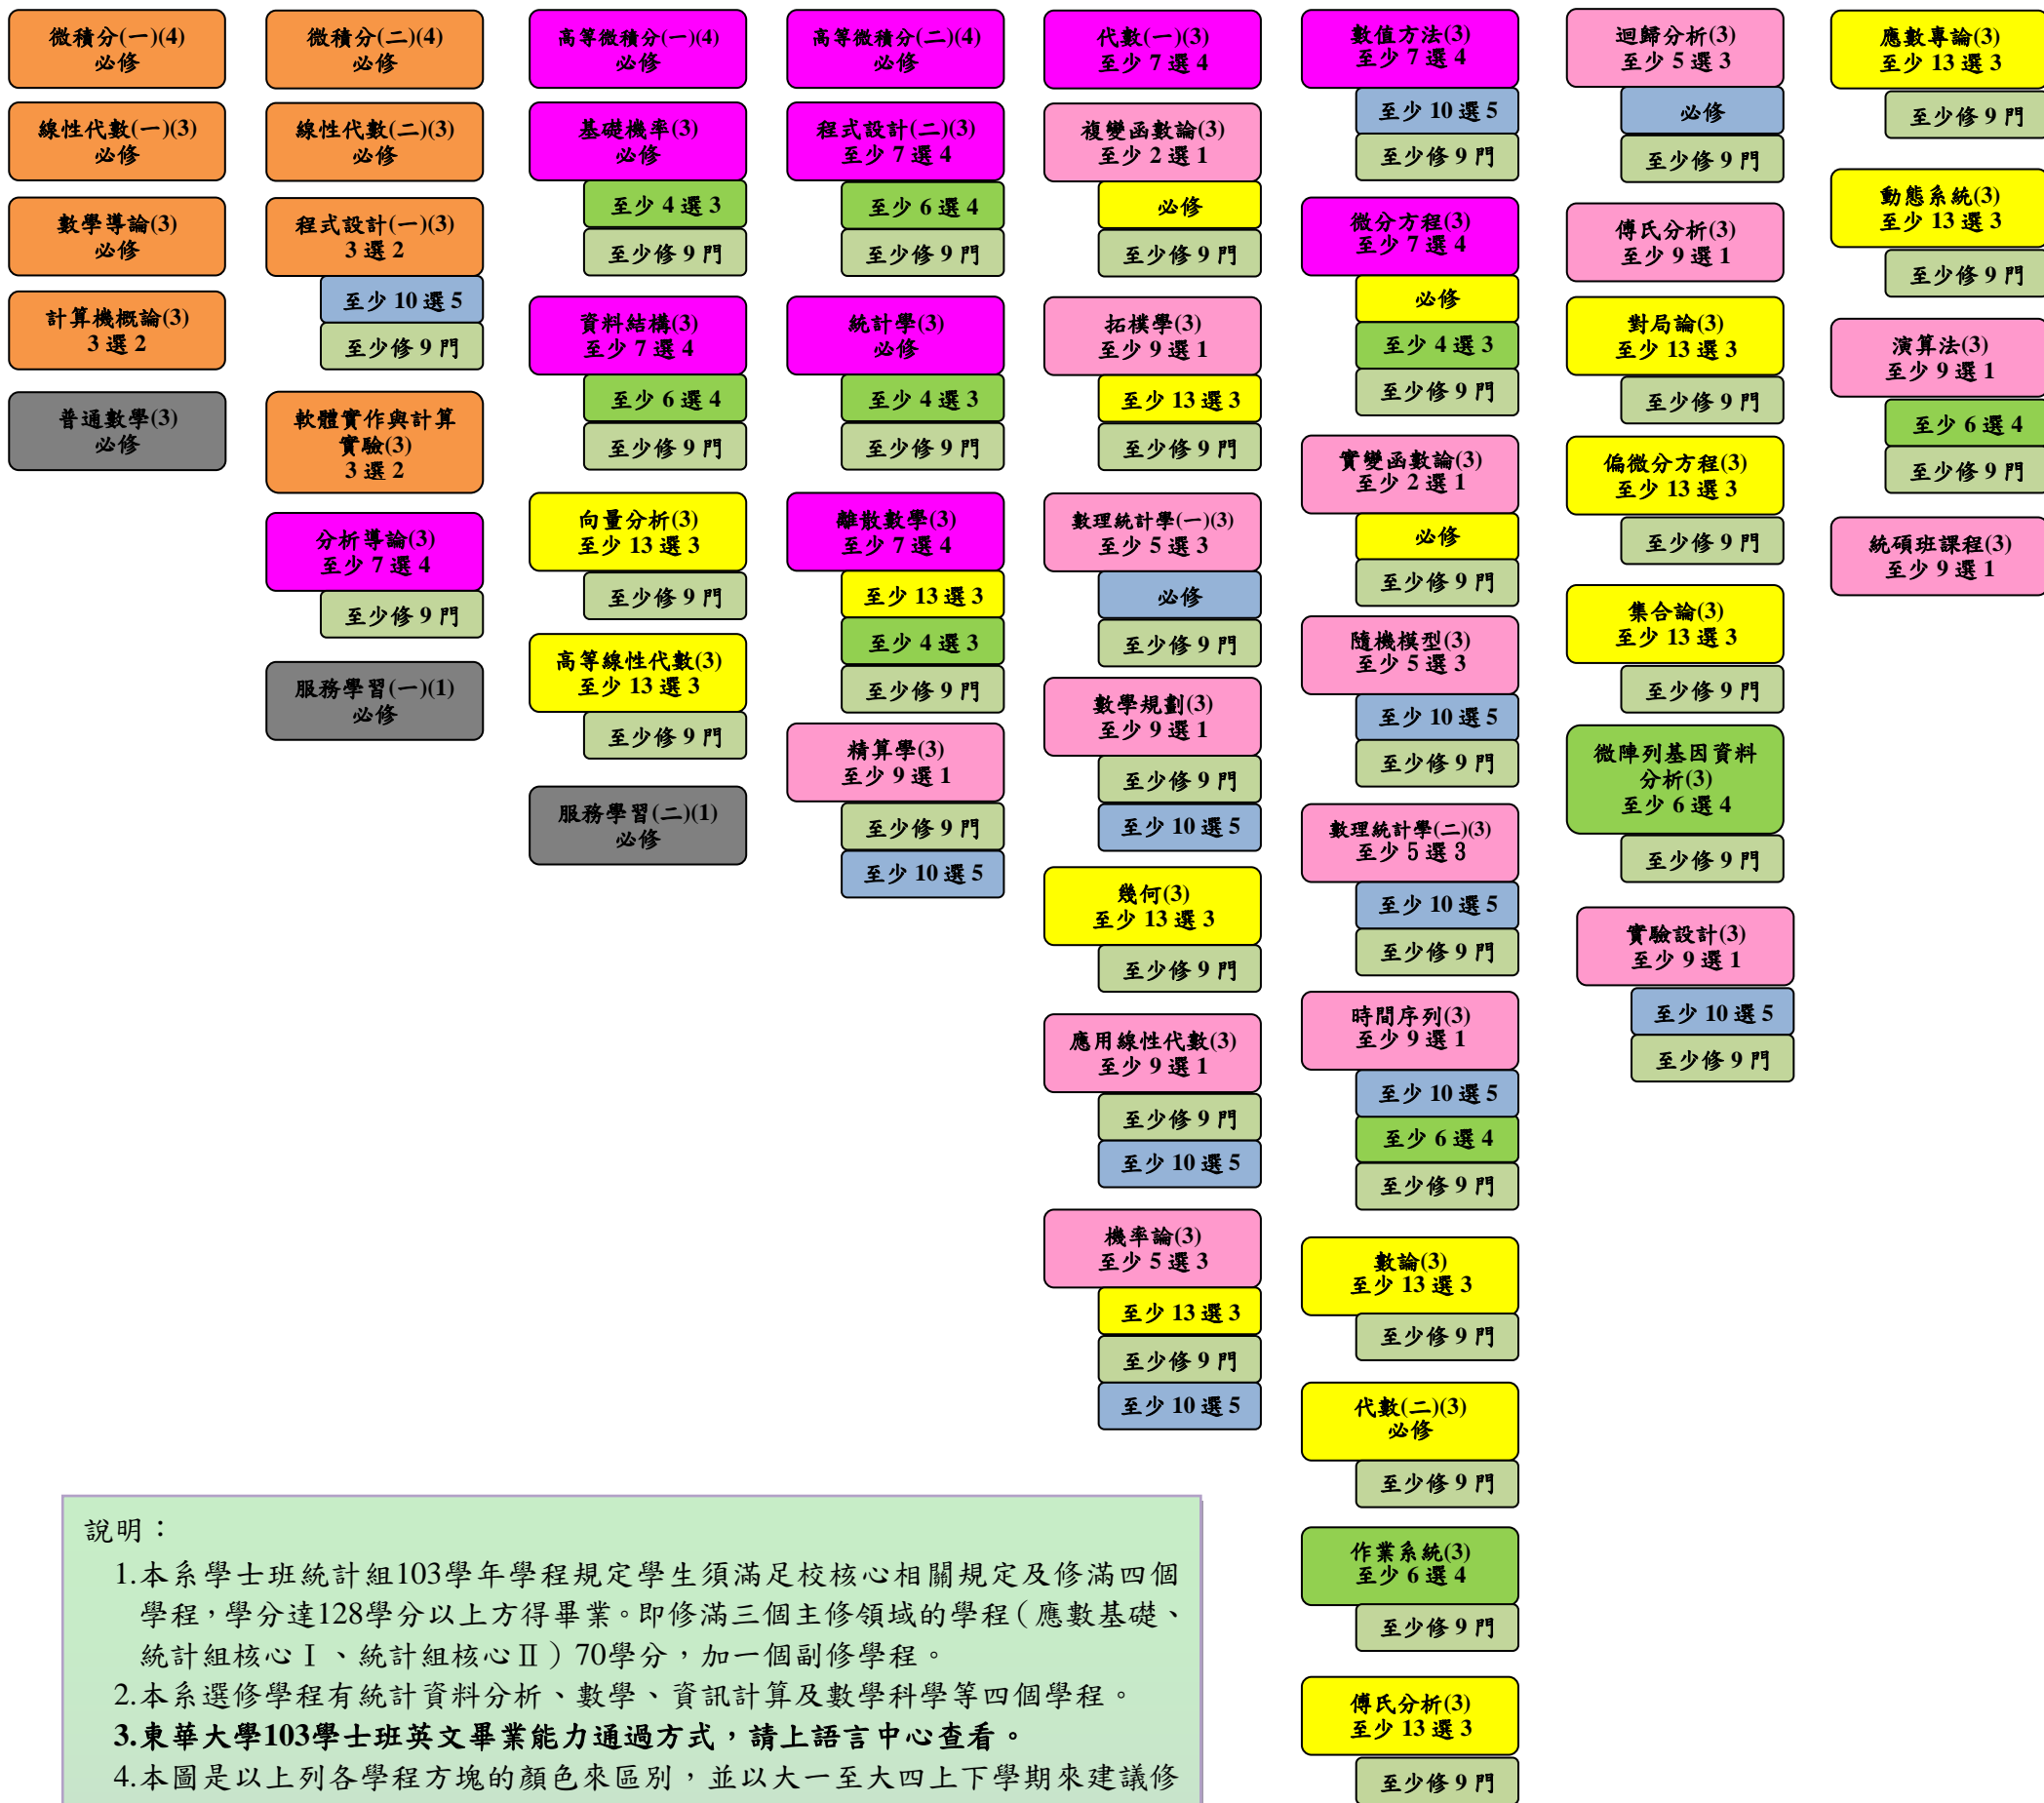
微積分(一)(4)
必修

線性代數(一)(3)
必修

數學導論(3)
必修

計算機概論(3)
3 選 2

普通數學(3)
必修

微積分(二)(4)
必修

線性代數(二)(3)
必修

程式設計(一)(3)
3 選 2

至少 10 選 5

至少修 9 門

軟體實作與計算實驗(3)
3 選 2

分析導論(3)
至少 7 選 4

至少修 9 門

服務學習(一)(1)
必修

高等微積分(一)(4)
必修

基礎機率(3)
必修

至少 4 選 3

至少修 9 門

資料結構(3)
至少 7 選 4

至少 6 選 4

至少修 9 門

向量分析(3)
至少 13 選 3

至少修 9 門

高等線性代數(3)
至少 13 選 3

至少修 9 門

服務學習(二)(1)
必修

高等微積分(二)(4)
必修

程式設計(二)(3)
至少 7 選 4

至少 6 選 4

至少修 9 門

統計學(3)
必修

至少 4 選 3

至少修 9 門

離散數學(3)
至少 7 選 4

至少 13 選 3

至少 4 選 3

至少修 9 門

精算學(3)
至少 9 選 1

至少修 9 門

至少 10 選 5

代數(一)(3)
至少 7 選 4

複變函數論(3)
至少 2 選 1

必修

至少修 9 門

拓樸學(3)
至少 9 選 1

至少 13 選 3

至少修 9 門

數理統計學(一)(3)
至少 5 選 3

必修

至少修 9 門

數學規劃(3)
至少 9 選 1

至少修 9 門

至少 10 選 5

幾何(3)
至少 13 選 3

至少修 9 門

應用線性代數(3)
至少 9 選 1

至少修 9 門

至少 10 選 5

機率論(3)
至少 5 選 3

至少 13 選 3

至少修 9 門

至少 10 選 5

數值方法(3)
至少 7 選 4

至少 10 選 5

至少修 9 門

微分方程(3)
至少 7 選 4

必修

至少 4 選 3

至少修 9 門

實變函數論(3)
至少 2 選 1

必修

至少修 9 門

隨機模型(3)
至少 5 選 3

至少 10 選 5

至少修 9 門

數理統計學(二)(3)
至少 5 選 3

至少 10 選 5

至少修 9 門

時間序列(3)
至少 9 選 1

至少 10 選 5

至少 6 選 4

至少修 9 門

數論(3)
至少 13 選 3

至少修 9 門

代數(二)(3)
必修

至少修 9 門

作業系統(3)
至少 6 選 4

至少修 9 門

傳氏分析(3)
至少 13 選 3

至少修 9 門

迴歸分析(3)
至少 5 選 3

必修

至少修 9 門

傳氏分析(3)
至少 9 選 1

對局論(3)
至少 13 選 3

至少修 9 門

偏微分方程(3)
至少 13 選 3

至少修 9 門

集合論(3)
至少 13 選 3

至少修 9 門

微陣列基因資料分析(3)
至少 6 選 4

至少修 9 門

實驗設計(3)
至少 9 選 1

至少 10 選 5

至少修 9 門

應數專論(3)
至少 13 選 3

至少修 9 門

動態系統(3)
至少 13 選 3

至少修 9 門

演算法(3)
至少 9 選 1

至少 6 選 4

至少修 9 門

統碩班課程(3)
至少 9 選 1

說明：
1.本系學士班統計組103學年學程規定學生須滿足校核心相關規定及修滿四個學程，學分達128學分以上方得畢業。即修滿三個主修領域的學程(應數基礎、統計組核心Ⅰ、統計組核心Ⅱ)70學分，加一個副修學程。
2.本系選修學程有統計資料分析、數學、資訊計算及數學科學等四個學程。
3.東華大學103學士班英文畢業能力通過方式，請上語言中心查看。
4.本圖是以上列各學程方塊的顏色來區別，並以大一至大四上下學期來建議修